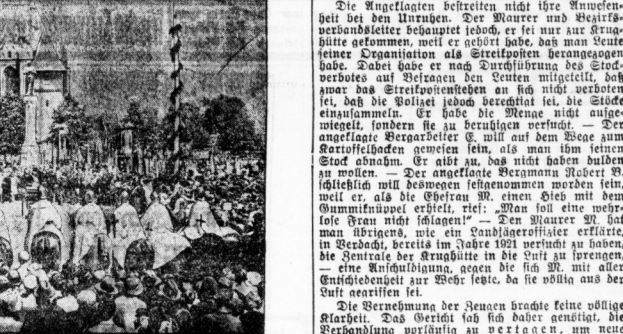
Die Angeklagten bestreiten nicht ihre Anwesenheit bei den Unruhen. Der Maurer und Bezirksverbandsleiter behauptet jedoch, er sei nur zur Krughütte gekommen, weil er gehört habe, daß man Leute seiner Organisation als Streikposten herangezogen habe. Dabei habe er nach Durchführung des Stockverbotes auf Befragen den Leuten mitgeteilt, daß zwar das Streikpostenstehen an sich nicht verboten sei, daß die Polizei jedoch berechtigt sei, die Stöcke einzusammeln. Er habe die Menge nicht aufgewiegelt, sondern sie zu beruhigen versucht. — Der angeklagte Bergarbeiter E. will auf dem Wege zum Kartoffelhacken gewesen sein, als man ihm seinen Stock abnahm. Er gibt zu, das nicht haben dulden zu wollen. — Der angeklagte Bergmann Robert B. schließlich will deswegen festgenommen worden sein, weil er, als die Ehefrau M. einen Hieb mit dem Gummiknüppel erhielt, rief: „Man soll eine wehrlose Frau nicht schlagen!" — Den Maurer M. hat man übrigens, wie ein Landjägeroffizier erklärte, in Verdacht, bereits im Jahre 1921 versucht zu haben, die Zentrale der Krughütte in die Luft zu sprengen, — eine Anschuldigung, gegen die sich M. mit aller Entschiedenheit zur Wehr setzte, da sie völlig aus der Luft gegriffen sei.

Die Vernehmung der Zeugen brachte keine völlige Klarheit. Das Gericht sah sich daher genötigt, die Verhandlung vorläufig zu vertagen, um neue